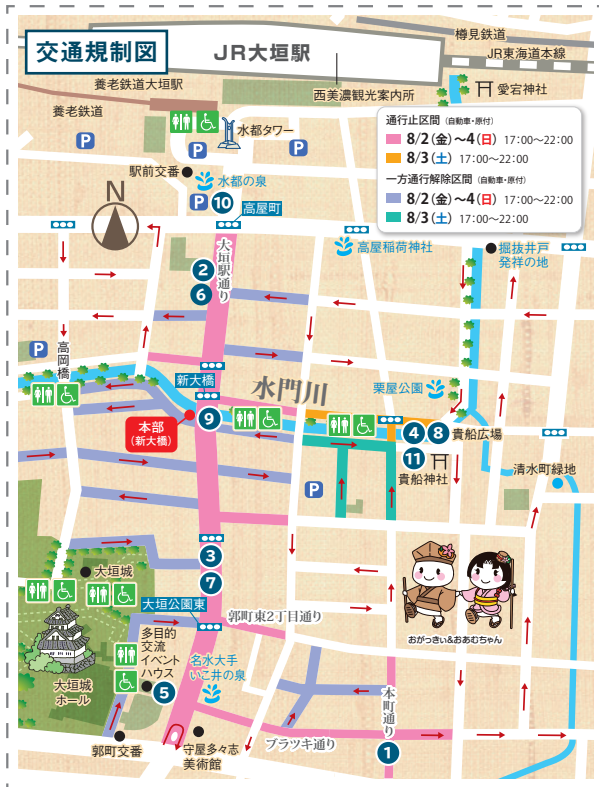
交通規制図

JR大垣駅

樽見鉄道

JR東海道本線

西美濃観光案内所

愛宕神社

養老鉄道大垣駅

養老鉄道

P

水都タワー

P

P

駅前交番

水都の泉

N

P

10 高屋町

通行止区間（自動車・原付）
8/2(金)〜4(日) 17:00〜22:00
8/3(土) 17:00〜22:00
一方通行解除区間（自動車・原付）
8/2(金)〜4(日) 17:00〜22:00
8/3(土) 17:00〜22:00

大垣駅通り

2

6

高屋稲荷神社

掘抜井戸発祥の地

P

高岡橋

新大橋

水門川

栗屋公園

本部（新大橋）

9

4 8 貴船広場

11 貴船神社

清水町緑地

P

3

7

大垣城

大垣公園東

郭町東2丁目通り

多目的交流イベントハウス

名水大手いこ井の泉

大垣城ホール

5

本町通り

おがっきぃ＆おおむちゃん

郭町交番

守屋多々志美術館

ブラツキ通り

1